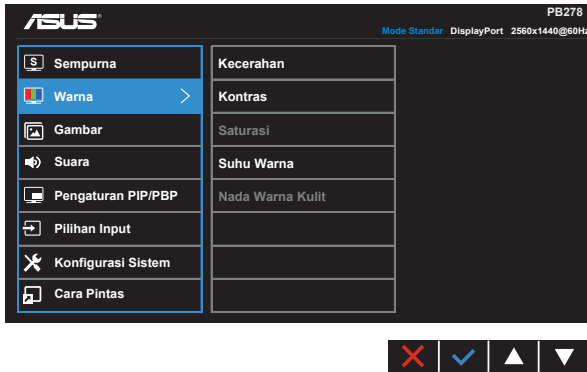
ASUS

PB278

Mode Standar DisplayPort 2560x1440@60Hz

Sempurna
Warna
Gambar
Suara
Pengaturan PIP/PBP
Pilihan Input
Konfigurasi Sistem
Cara Pintas

Kecerahan
Kontras
Saturasi
Suhu Warna
Nada Warna Kulit